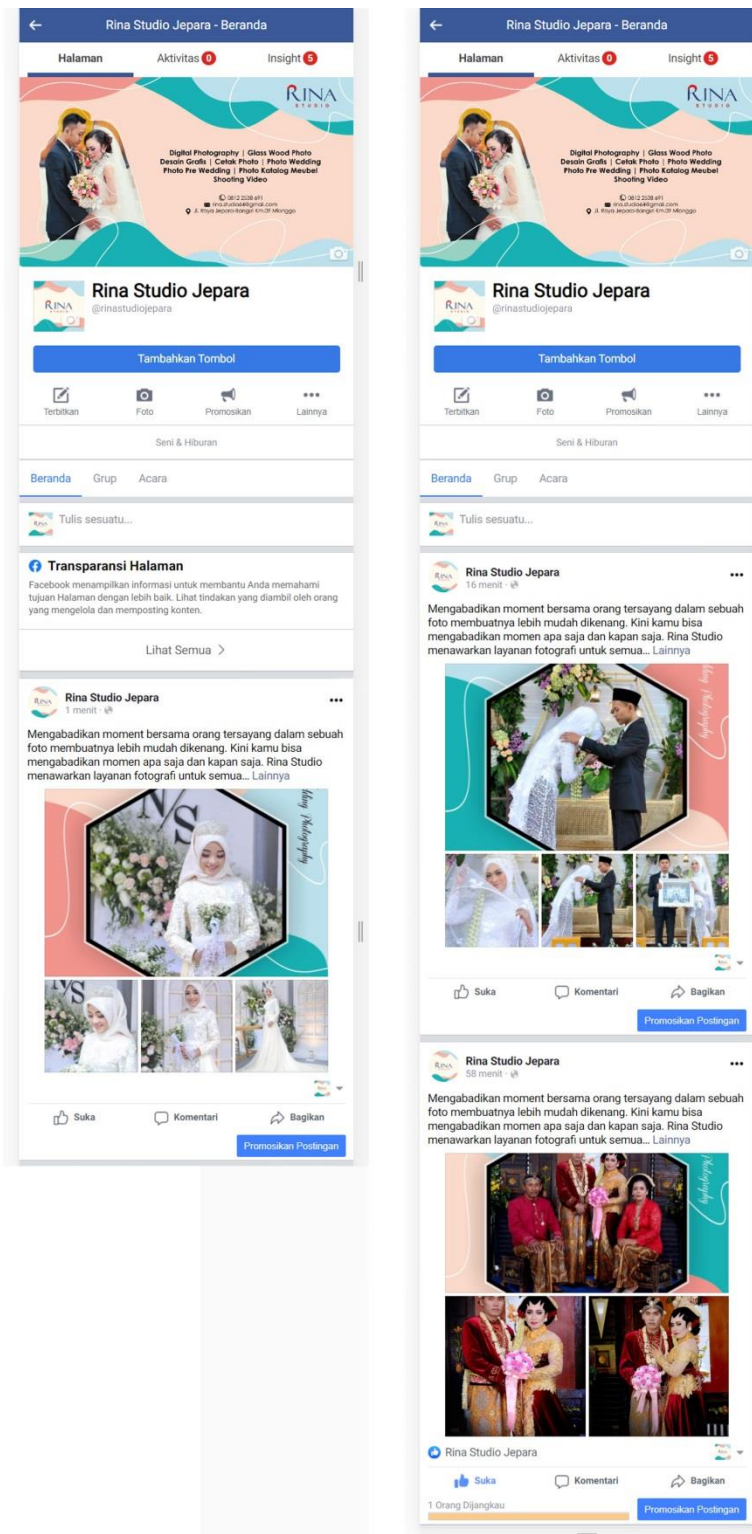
Rina Studio Jepara - Beranda

Halaman | Aktivitas 0 | Insight 5

RINA STUDIO

Digital Photography | Glass Wood Photo
Desain Grafis | Cetak Photo | Photo Wedding
Photo Pre Wedding | Photo Katalog Meubel
Shooting Video

0812 2538 691
rina.studio64@gmail.com
Jl. Raya Jepara-Bangsri Km.09 Mlonggo

Rina Studio Jepara
@rinastudiojepara

Tambahkan Tombol

Terbitkan | Foto | Promosikan | Lainnya

Seni & Hiburan

Beranda | Grup | Acara

Tulis sesuatu...

Transparansi Halaman

Facebook menampilkan informasi untuk membantu Anda memahami tujuan Halaman dengan lebih baik. Lihat tindakan yang diambil oleh orang yang mengelola dan memposting konten.

Lihat Semua >

Rina Studio Jepara
1 menit ·

Mengabadikan moment bersama orang tersayang dalam sebuah foto membuatnya lebih mudah dikenang. Kini kamu bisa mengabadikan momen apa saja dan kapan saja. Rina Studio menawarkan layanan fotografi untuk semua... Lainnya

N S

Wedding Photography

Suka | Komentari | Bagikan

Promosikan Postingan

Rina Studio Jepara - Beranda

Halaman | Aktivitas 0 | Insight 5

RINA STUDIO

Digital Photography | Glass Wood Photo
Desain Grafis | Cetak Photo | Photo Wedding
Photo Pre Wedding | Photo Katalog Meubel
Shooting Video

0812 2538 691
rina.studio64@gmail.com
Jl. Raya Jepara-Bangsri Km.09 Mlonggo

Rina Studio Jepara
@rinastudiojepara

Tambahkan Tombol

Terbitkan | Foto | Promosikan | Lainnya

Seni & Hiburan

Beranda | Grup | Acara

Tulis sesuatu...

Rina Studio Jepara
16 menit ·

Mengabadikan moment bersama orang tersayang dalam sebuah foto membuatnya lebih mudah dikenang. Kini kamu bisa mengabadikan momen apa saja dan kapan saja. Rina Studio menawarkan layanan fotografi untuk semua... Lainnya

Wedding Photography

Suka | Komentari | Bagikan

Promosikan Postingan

Rina Studio Jepara
58 menit ·

Mengabadikan moment bersama orang tersayang dalam sebuah foto membuatnya lebih mudah dikenang. Kini kamu bisa mengabadikan momen apa saja dan kapan saja. Rina Studio menawarkan layanan fotografi untuk semua... Lainnya

Wedding Photography

Rina Studio Jepara

Suka | Komentari | Bagikan

1 Orang Dijangkau

Promosikan Postingan